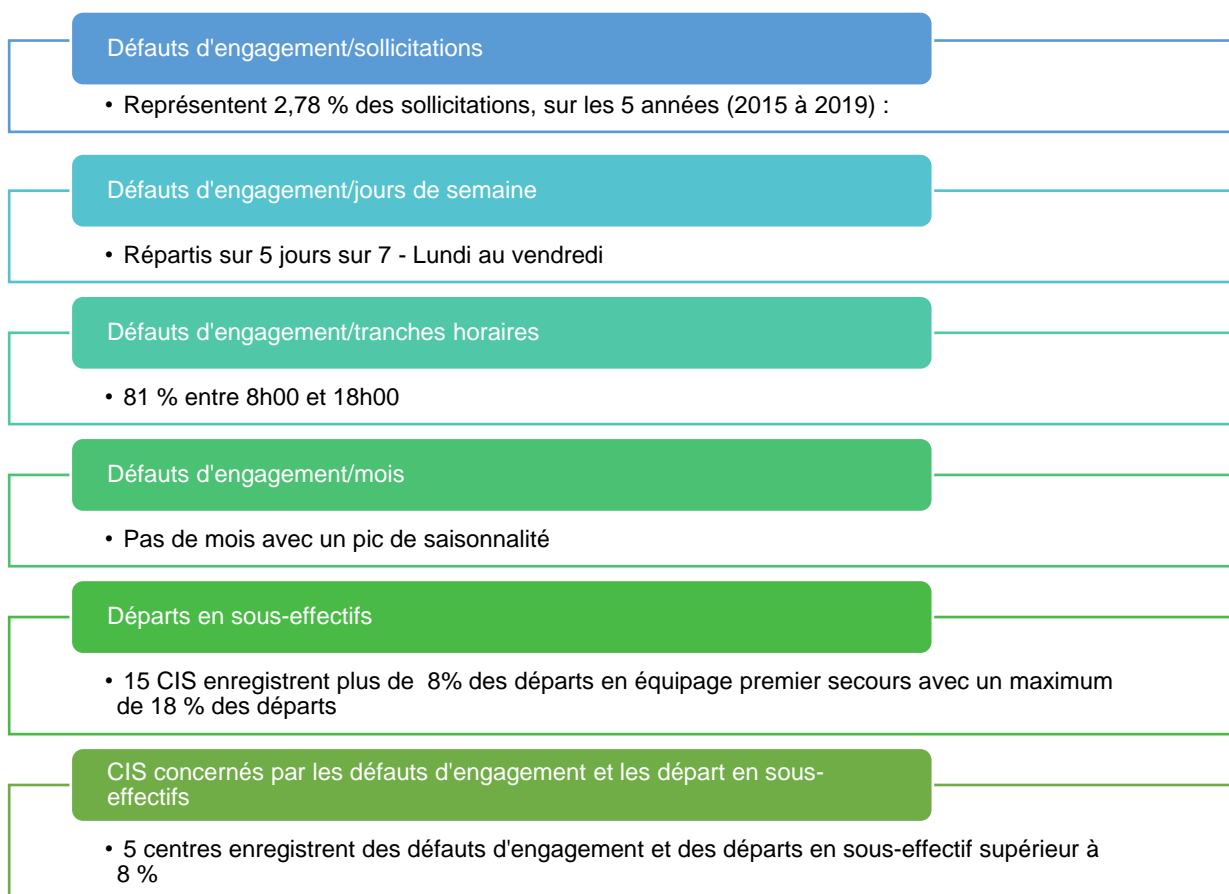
Défauts d'engagement/sollicitations

• Représentent 2,78 % des sollicitations, sur les 5 années (2015 à 2019) :

Défauts d'engagement/jours de semaine

• Répartis sur 5 jours sur 7 - Lundi au vendredi

Défauts d'engagement/tranches horaires

• 81 % entre 8h00 et 18h00

Défauts d'engagement/mois

• Pas de mois avec un pic de saisonnalité

Départs en sous-effectifs

• 15 CIS enregistrent plus de 8% des départs en équipage premier secours avec un maximum de 18 % des départs

CIS concernés par les défauts d'engagement et les départ en sous-effectifs

• 5 centres enregistrent des défauts d'engagement et des départs en sous-effectif supérieur à 8 %